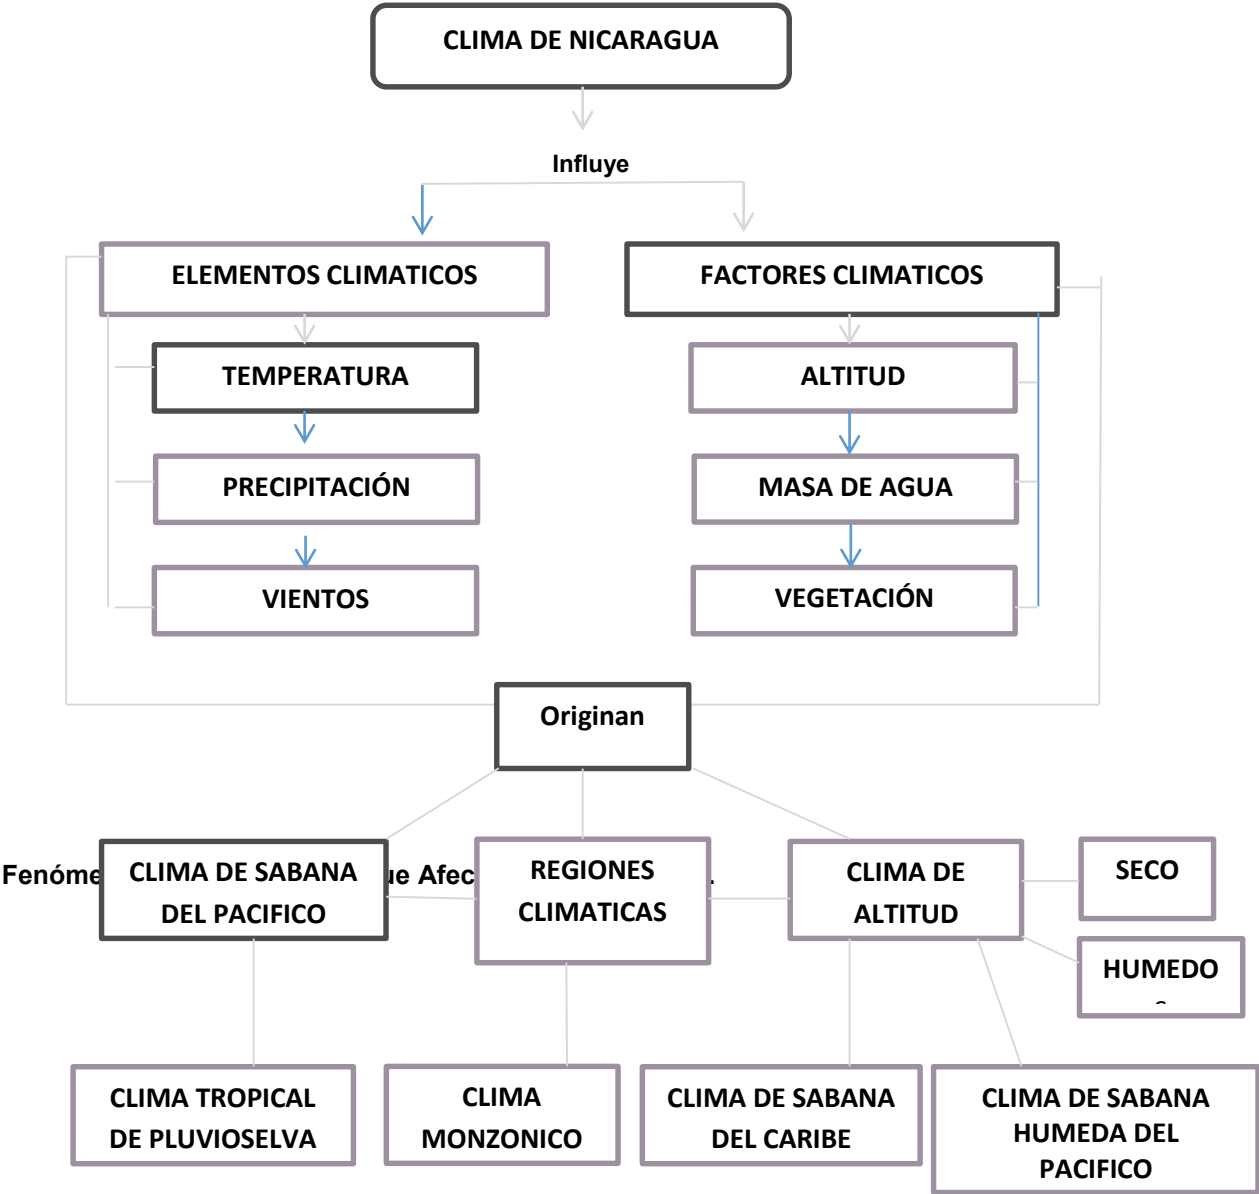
CLIMA DE NICARAGUA

Influye

ELEMENTOS CLIMATICOS

FACTORES CLIMATICOS

TEMPERATURA

PRECIPITACIÓN

VIENTOS

ALTITUD

MASA DE AGUA

VEGETACIÓN

Originan

Fenóme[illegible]ue Afec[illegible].

CLIMA DE SABANA DEL PACIFICO

REGIONES CLIMATICAS

CLIMA DE ALTITUD

SECO

HUMEDO

CLIMA TROPICAL DE PLUVIOSELVA

CLIMA MONZONICO

CLIMA DE SABANA DEL CARIBE

CLIMA DE SABANA HUMEDA DEL PACIFICO